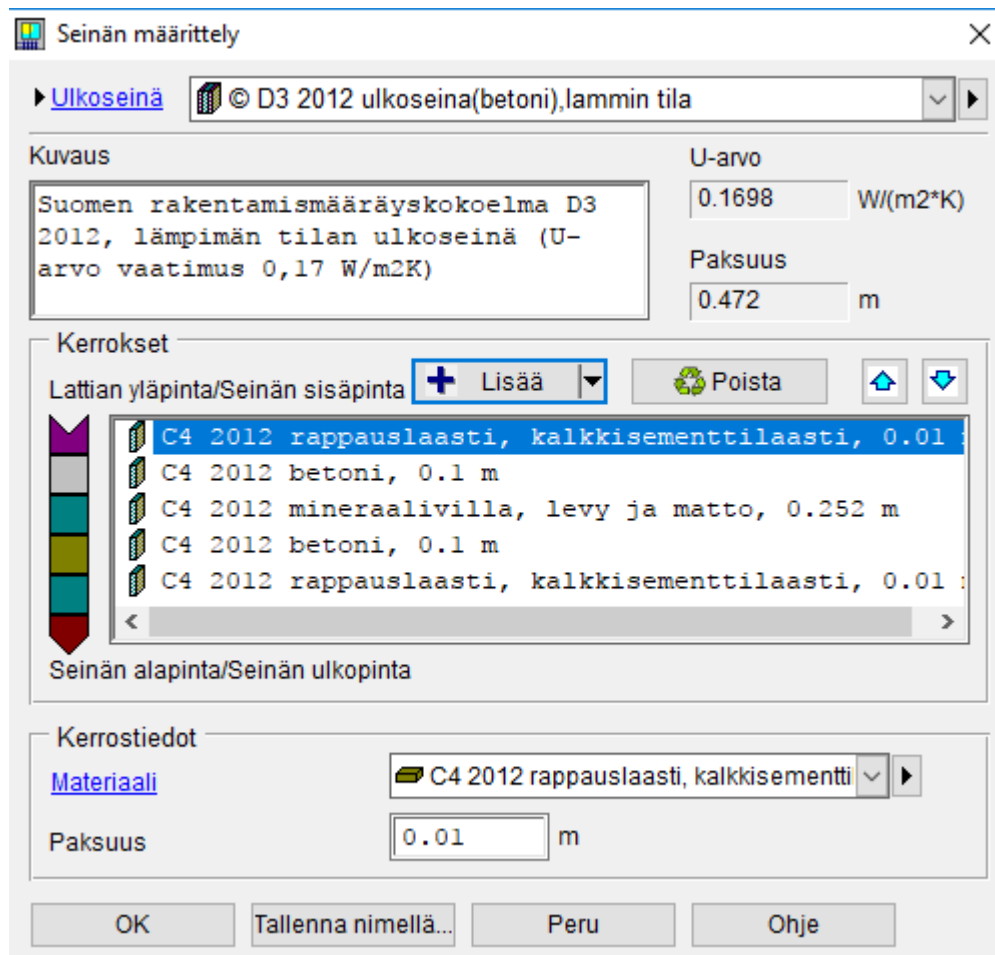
Seinän määrittely

Ulkoseinä © D3 2012 ulkoseina(betoni),lammin tila

Kuvaus

Suomen rakentamismääräyskokoelma D3 2012, lämpimän tilan ulkoseinä (U-arvo vaatimus 0,17 W/m2K)

U-arvo
0.1698 W/(m2*K)

Paksuus
0.472 m

Kerrokset

Lattian yläpinta/Seinän sisäpinta

Lisää

Poista

C4 2012 rappauslaasti, kalkkisementtilaasti, 0.01 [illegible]
C4 2012 betoni, 0.1 m
C4 2012 mineraalivilla, levy ja matto, 0.252 m
C4 2012 betoni, 0.1 m
C4 2012 rappauslaasti, kalkkisementtilaasti, 0.01 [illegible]

Seinän alapinta/Seinän ulkopinta

Kerrostiedot

Materiaali C4 2012 rappauslaasti, kalkkisementti

Paksuus 0.01 m

OK
Tallenna nimellä...
Peru
Ohje